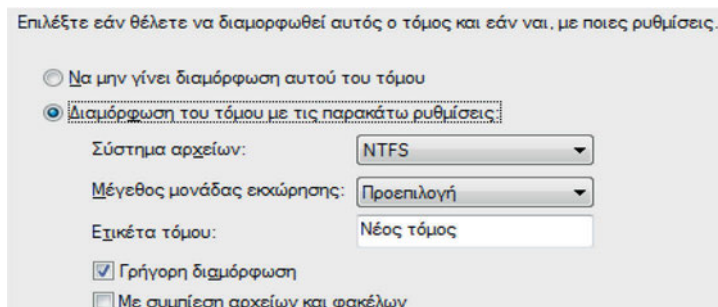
Επιλέξτε εάν θέλετε να διαμορφωθεί αυτός ο τόμος και εάν ναι, με ποιες ρυθμίσεις.

Να μην γίνει διαμόρφωση αυτού του τόμου

Διαμόρφωση του τόμου με τις παρακάτω ρυθμίσεις:

Σύστημα αρχείων: NTFS

Μέγεθος μονάδας εκχώρησης: Προεπιλογή

Ετικέτα τόμου: Νέος τόμος

Γρήγορη διαμόρφωση

Με συμπίεση αρχείων και φακέλων